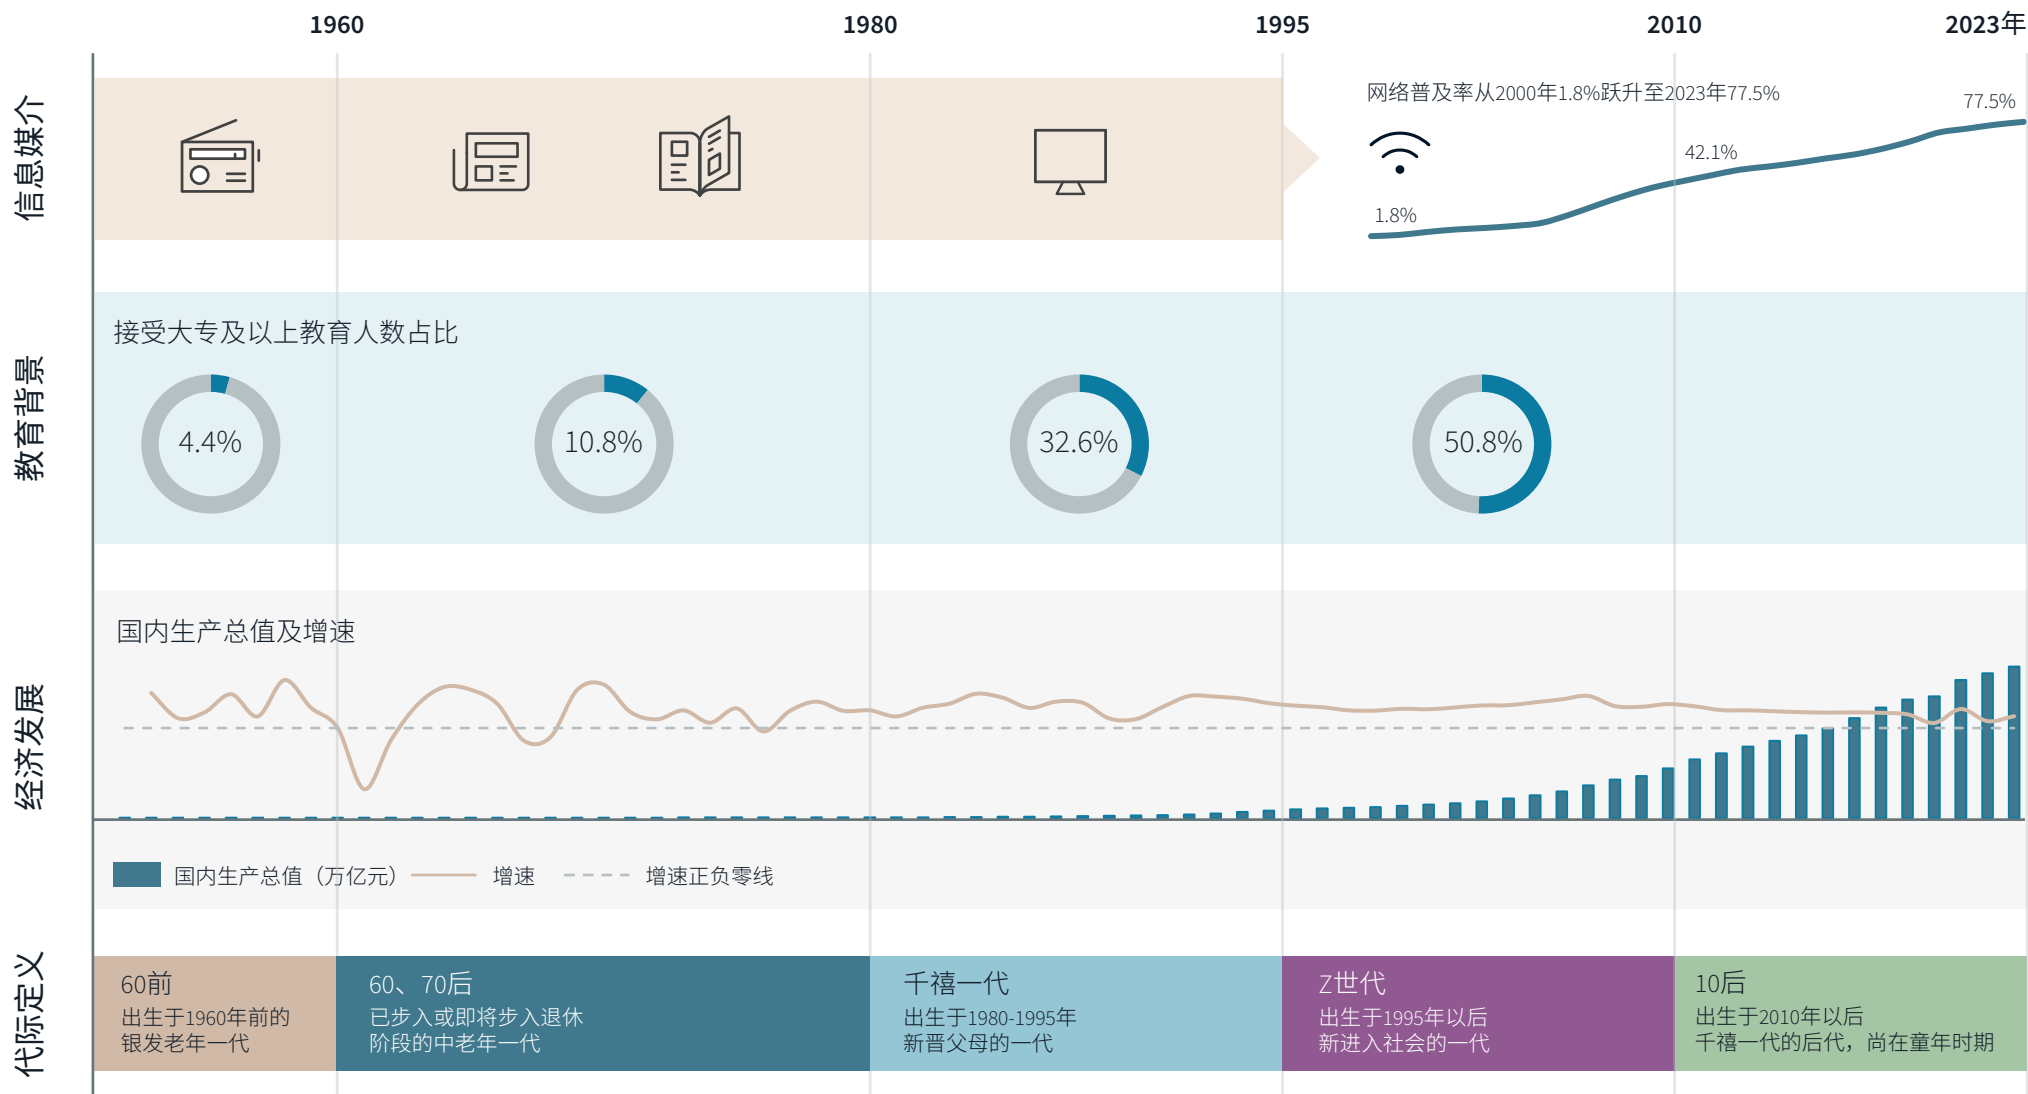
1960
1980
1995
2010
2023年

信息媒介

网络普及率从2000年1.8%跃升至2023年77.5%
77.5%
42.1%
1.8%

教育背景

接受大专及以上教育人数占比
4.4%
10.8%
32.6%
50.8%

经济发展

国内生产总值及增速

国内生产总值（万亿元） 增速 增速正负零线

代际定义

60前
出生于1960年前的银发老年一代

60、70后
已步入或即将步入退休阶段的中老年一代

千禧一代
出生于1980-1995年新晋父母的一代

Z世代
出生于1995年以后新进入社会的一代

10后
出生于2010年以后千禧一代的后代，尚在童年时期